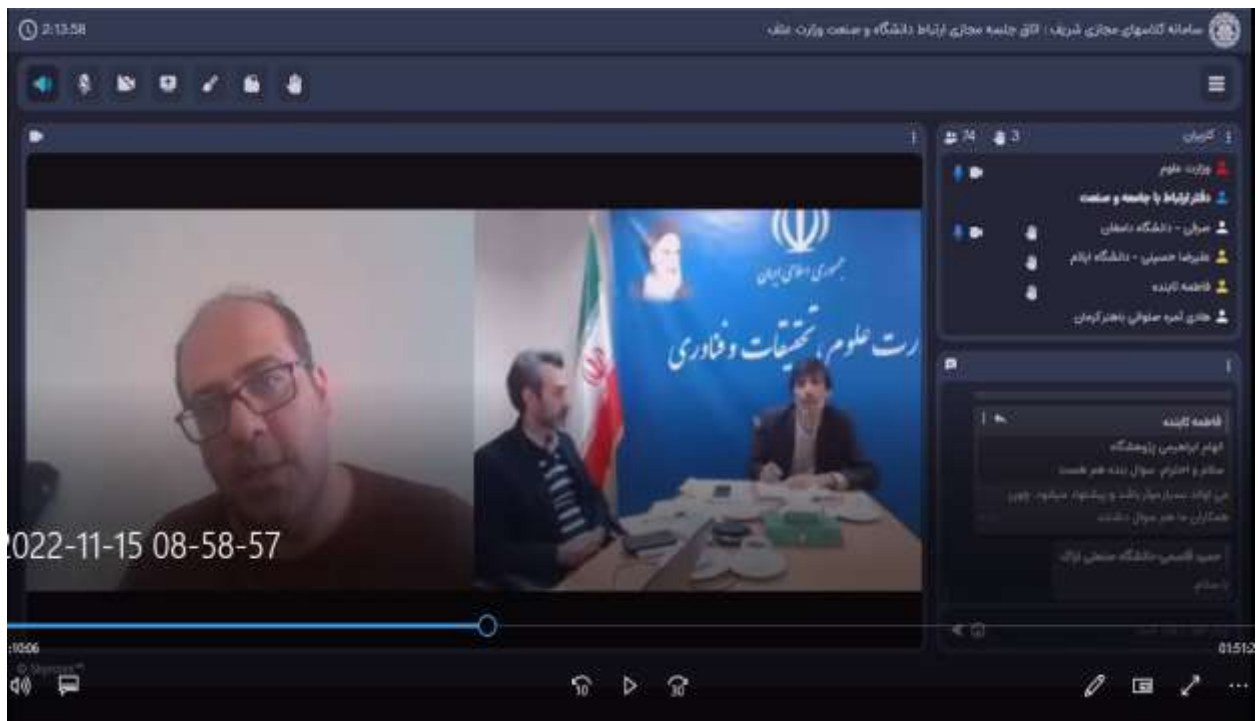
2:13:58

سامانه کلاسهای مجازی شریف : اتاق جلسه مجازی ارتباط دانشگاه و صنعت وزارت علوم

74 3

کاربران

وزارت علوم

دفتر ارتباط با جامعه و صنعت

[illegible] - دانشگاه دامغان

علیرضا حسینی - دانشگاه ایلام

فاطمه کاینده

هادی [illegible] باهنر کرمان

جمهوری اسلامی ایران

رت علوم، تحقیقات و فناوری

فاطمه کاینده

الهام ابراهیمی پژوهشگاه

سلام و احترام. سوال بنده هم هست

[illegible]

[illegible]

حمید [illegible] دانشگاه صنعتی اراک

با سلام

2022-11-15 08-58-57

:10:06

01:51:2

10

30